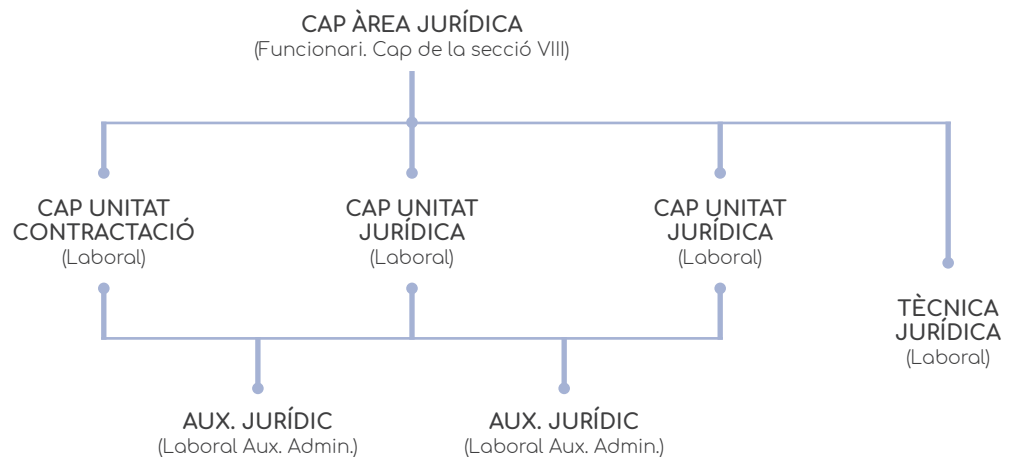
CAP ÀREA JURÍDICA
(Funcionari. Cap de la secció VIII)

CAP UNITAT CONTRACTACIÓ
(Laboral)

CAP UNITAT JURÍDICA
(Laboral)

CAP UNITAT JURÍDICA
(Laboral)

TÈCNICA JURÍDICA
(Laboral)

AUX. JURÍDIC
(Laboral Aux. Admin.)

AUX. JURÍDIC
(Laboral Aux. Admin.)